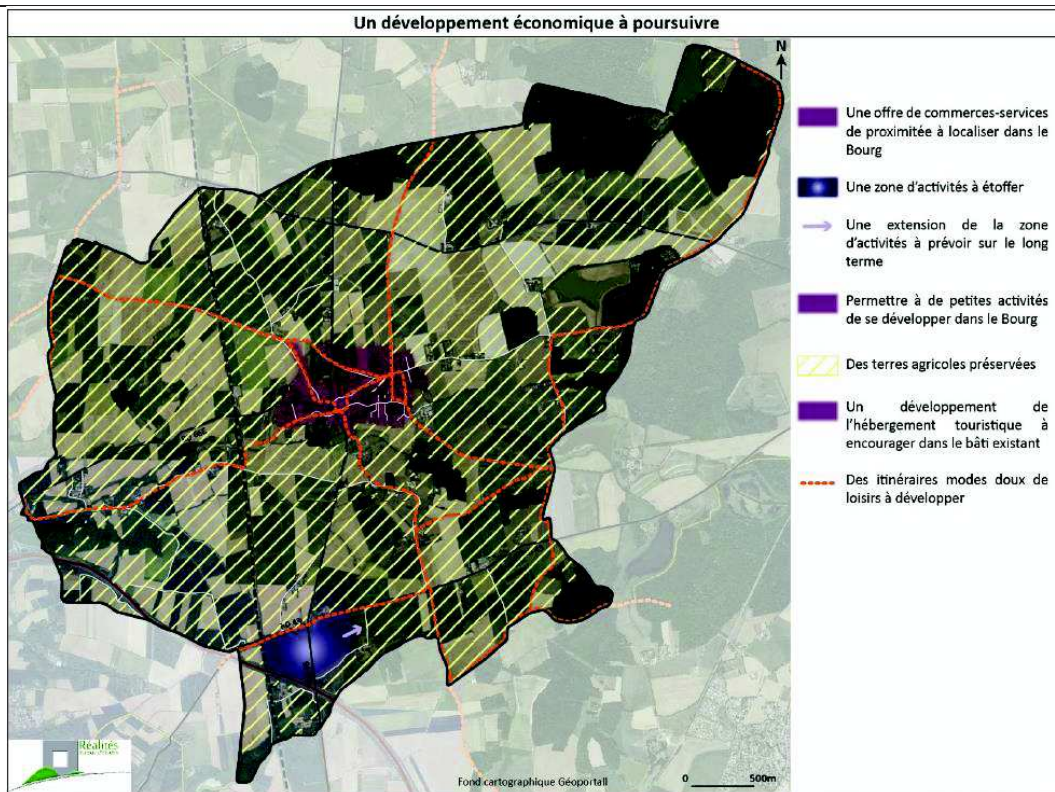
Un développement économique à poursuivre

N

Une offre de commerces-services de proximitée à localiser dans le Bourg

Une zone d'activités à étoffer

Une extension de la zone d'activités à prévoir sur le long terme

Permettre à de petites activités de se développer dans le Bourg

Des terres agricoles préservées

Un développement de l'hébergement touristique à encourager dans le bâti existant

Des itinéraires modes doux de loisirs à développer

Réalités

Fond cartographique Géoportail

0 500m